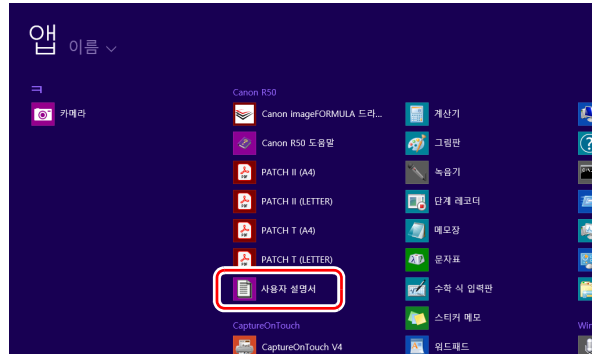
앱 이름 ∨

ㅋ

카메라

Canon R50

Canon imageFORMULA 드라...

Canon R50 도움말

PATCH II (A4)

PATCH II (LETTER)

PATCH T (A4)

PATCH T (LETTER)

사용자 설명서

CaptureOnTouch

CaptureOnTouch V4

계산기

그림판

녹음기

단계 레코더

메모장

문자표

수학 식 입력판

스티커 메모

워드패드

Win